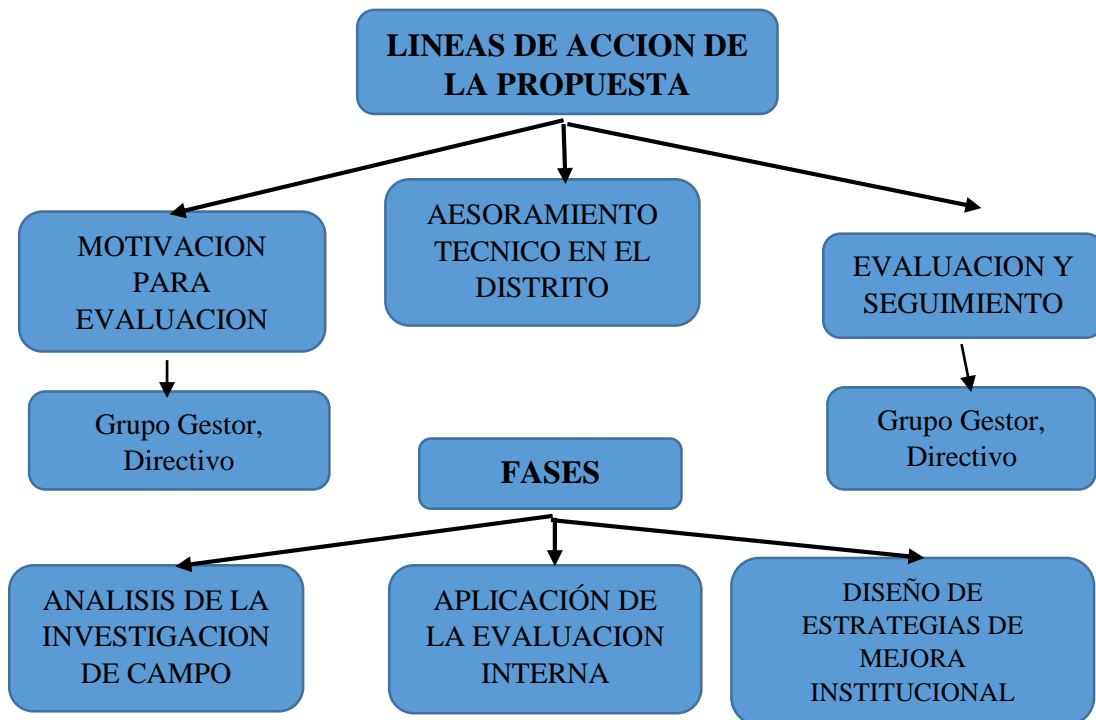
LINEAS DE ACCION DE LA PROPUESTA

MOTIVACION PARA EVALUACION

AESORAMIENTO TECNICO EN EL DISTRITO

EVALUACION Y SEGUIMIENTO

Grupo Gestor, Directivo

Grupo Gestor, Directivo

FASES

ANALISIS DE LA INVESTIGACION DE CAMPO

APLICACIÓN DE LA EVALUACION INTERNA

DISEÑO DE ESTRATEGIAS DE MEJORA INSTITUCIONAL